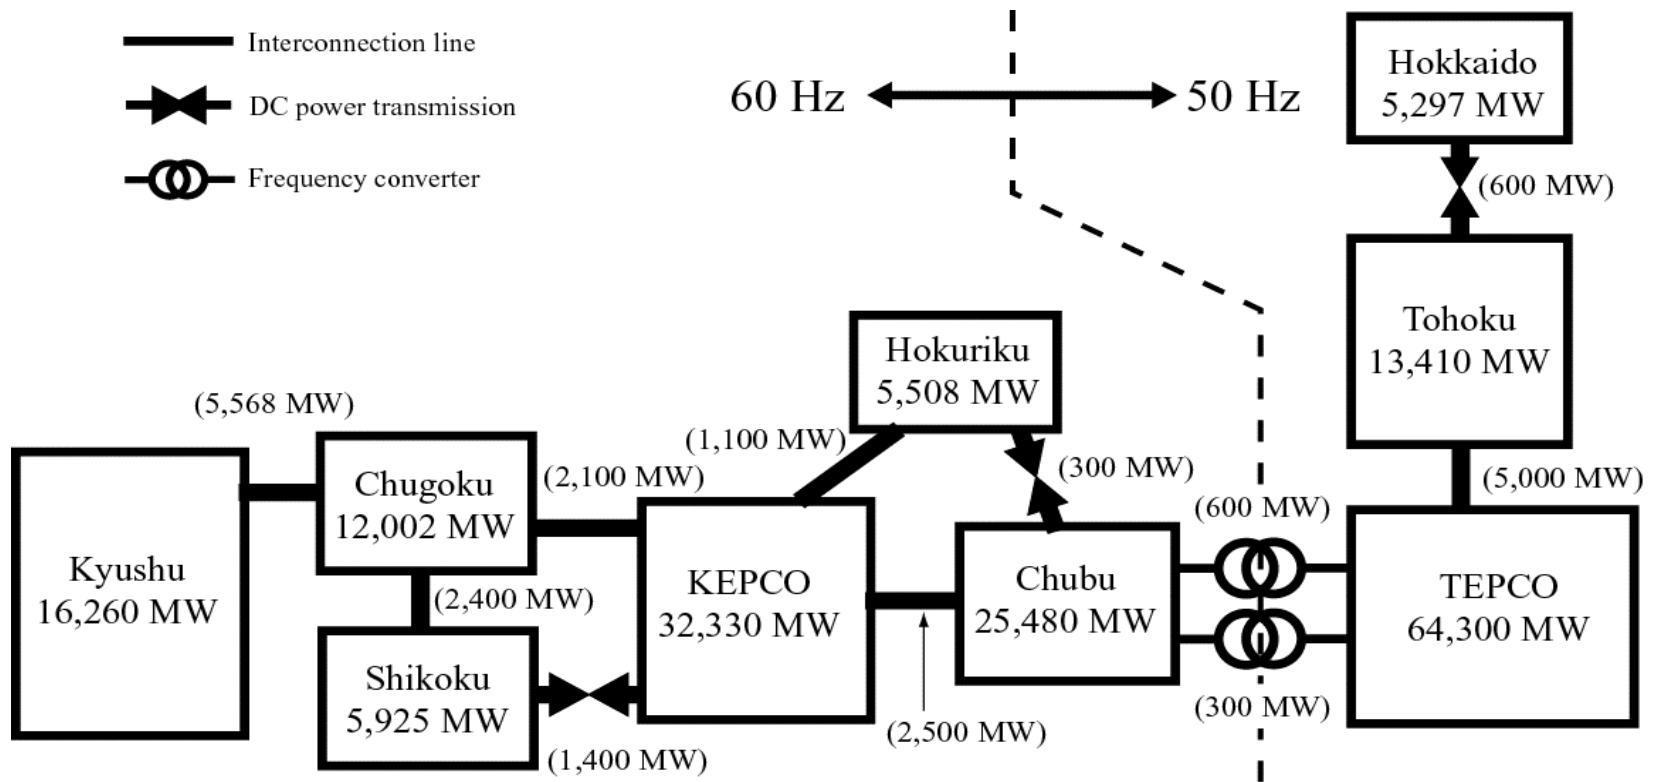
Interconnection line
DC power transmission
Frequency converter

60 Hz 50 Hz

Hokkaido
5,297 MW

(600 MW)

Tohoku
13,410 MW

(5,000 MW)

Hokuriku
5,508 MW

(5,568 MW)

(1,100 MW)

(300 MW)

(2,100 MW)

(600 MW)

Kyushu
16,260 MW

Chugoku
12,002 MW

(2,400 MW)

KEPCO
32,330 MW

Chubu
25,480 MW

TEPCO
64,300 MW

Shikoku
5,925 MW

(1,400 MW)

(2,500 MW)

(300 MW)